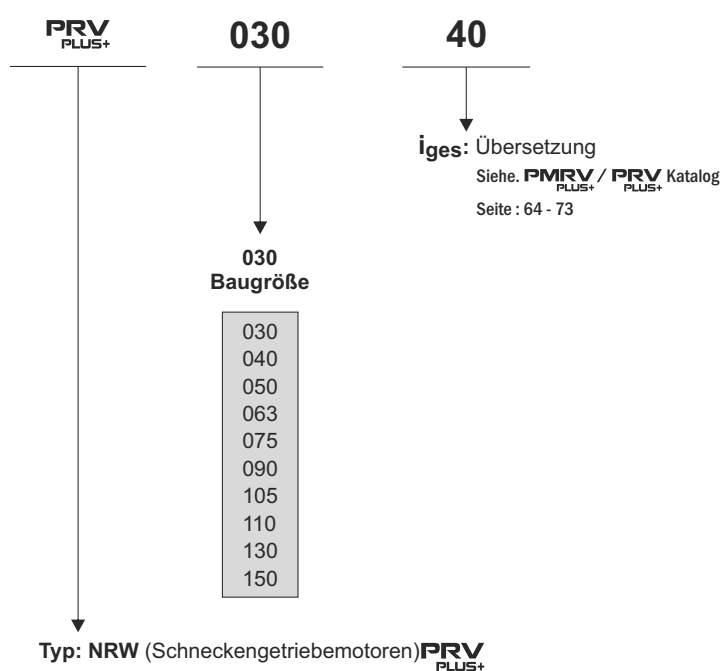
PRV PLUS+

030

40

$i_{ges}$: Übersetzung

Siehe. PMRV PLUS+ / PRV PLUS+ Katalog

Seite : 64 - 73

030
Baugröße

| 030 |
|---|
| 040 |
| 050 |
| 063 |
| 075 |
| 090 |
| 105 |
| 110 |
| 130 |
| 150 |

Typ: NRW (Schneckengetriebemotoren) PRV PLUS+